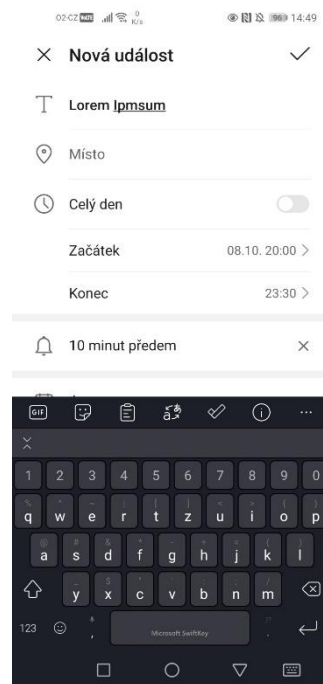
02-CZ VoLTE 0 K/s 96 14:49

× Nová událost ✓

Lorem Ipmsum

Místo

Celý den

Začátek 08.10. 20:00 >

Konec 23:30 >

10 minut předem ×

GIF

1 2 3 4 5 6 7 8 9 0

q w e r t z u i o p

a s d f g h j k l

y x c v b n m

123 Microsoft SwiftKey